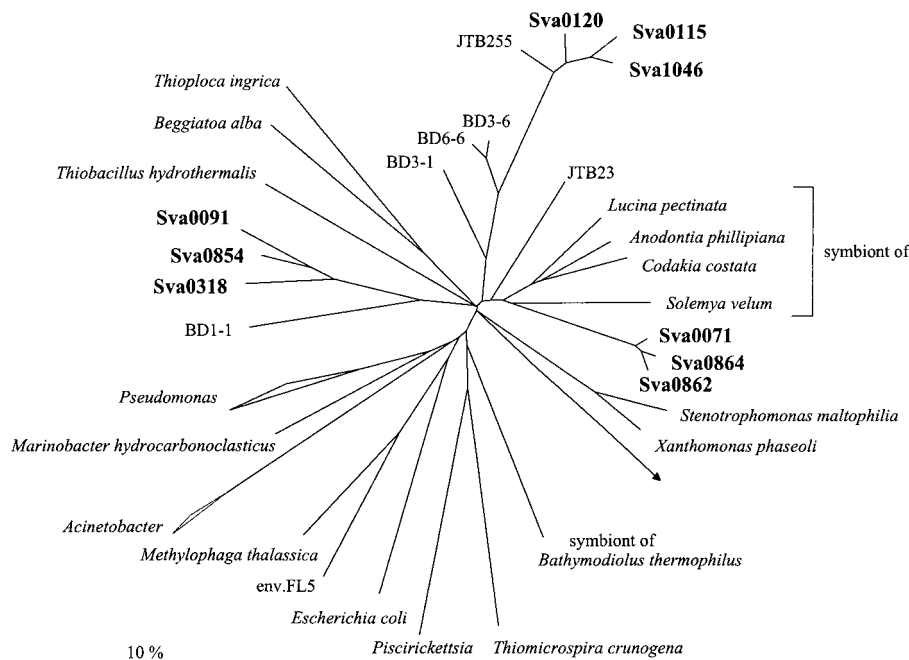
Sva0120
Sva0115
JTB255
Sva1046
Thioploca ingrica
Beggiatoa alba
BD3-6
BD6-6
BD3-1
Thiobacillus hydrothermalis
JTB23
Lucina pectinata
Anodontia phillipiana
symbiont of
Codakia costata
Sva0091
Sva0854
Sva0318
Solemya velum
BD1-1
Sva0071
Sva0864
Sva0862
Pseudomonas
Stenotrophomonas maltophilia
Marinobacter hydrocarbonoclasticus
Xanthomonas phaseoli
Acinetobacter
symbiont of
Bathymodiolus thermophilus
Methylophaga thalassica
env.FL5
Escherichia coli
10 %
Piscirickettsia
Thiomicrospira crunogena